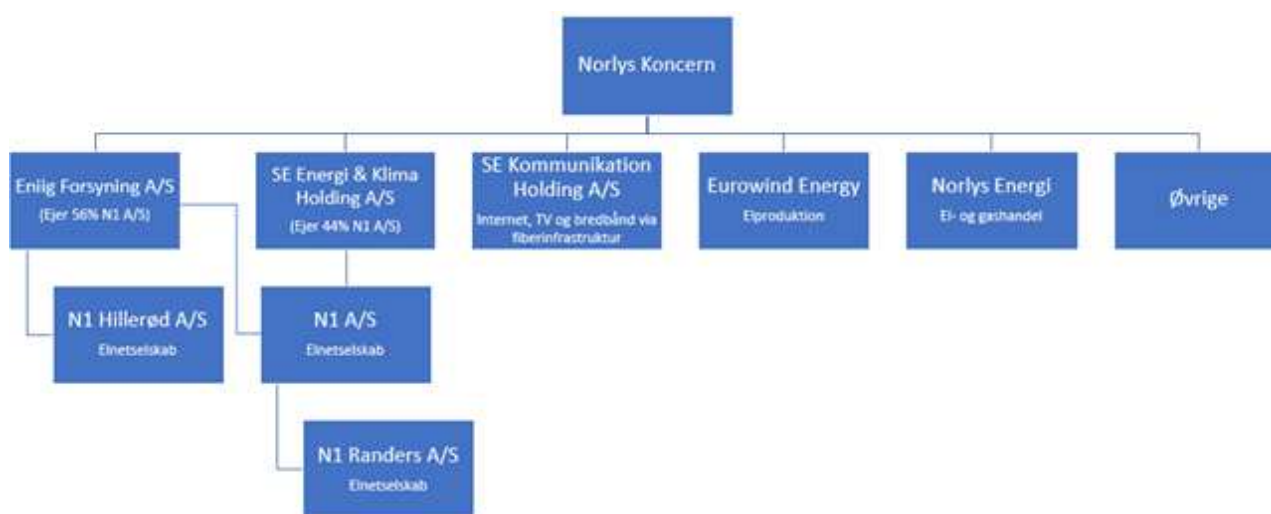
Norlys Koncern

Eniig Forsyning A/S
(Ejer 56% N1 A/S)

SE Energi & Klima Holding A/S
(Ejer 44% N1 A/S)

SE Kommunikation Holding A/S
Internet, TV og bredbånd via fiberinfrastruktur

Eurowind Energy
Elproduktion

Norlys Energi
El- og gashandel

Øvrige

N1 Hillerød A/S
Elnetselskab

N1 A/S
Elnetselskab

N1 Randers A/S
Elnetselskab